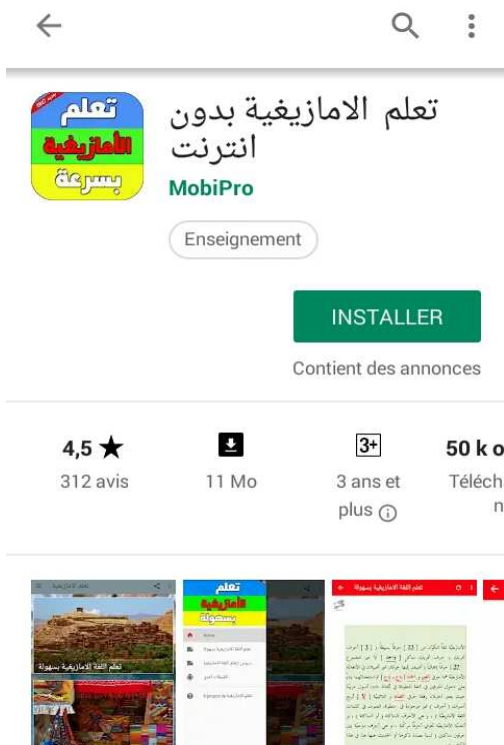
تعلم
الأمازيغية
بسرعة

تعلم الامازيغية بدون انترنت
MobiPro
Enseignement

INSTALLER
Contient des annonces

4,5 ★
312 avis

11 Mo

3+
3 ans et plus

50 k o
Téléch
n

تعلم اللغة الامازيغية بسهولة

تعلم
الأمازيغية
بسهولة

تعلم اللغة الامازيغية بسهولة

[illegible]